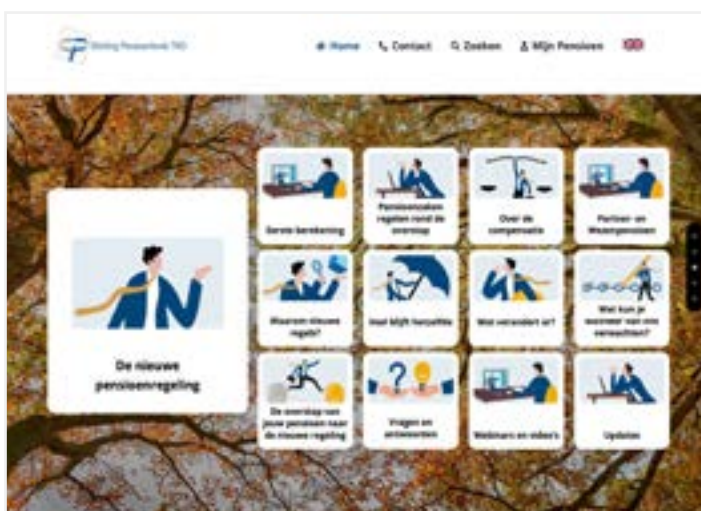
Stichting Pensioenfonds TNO

Home Contact Zoeken Mijn Pensioen

De nieuwe pensioenregeling

Eerste berekening

Pensioenzaken regelen rond de overstap

Over de compensatie

Partner- en Wezenpensioen

Waarom nieuwe regels?

Wat blijft hetzelfde

Wat verandert er?

Wat kun je verwachten van ons verwachten?

De overstap van jouw pensioen naar de nieuwe regeling

Vragen en antwoorden

Webinars en video's

Updates